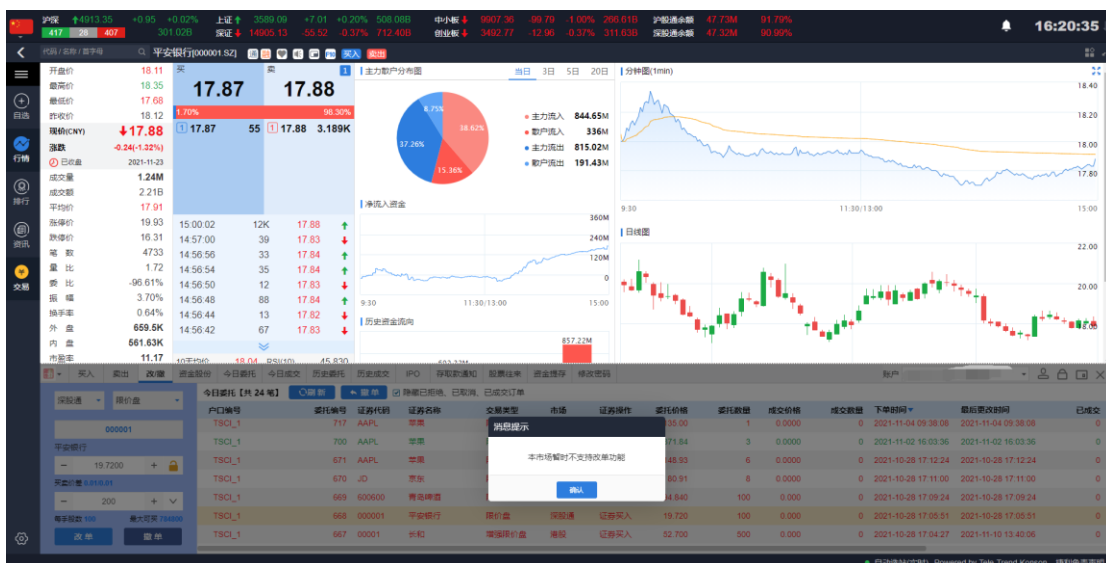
沪深 ↑4913.35 +0.95 +0.02% 上证↑ 3589.09 +7.01 +0.20% 508.08B 中小板↓ 9907.36 -99.79 -1.00% 266.61B 沪股通余额 47.73M 91.79%
417 28 407 301.02B 深证↓ 14905.13 -55.52 -0.37% 712.40B 创业板↓ 3492.77 -12.96 -0.37% 311.63B 深股通余额 47.32M 90.99%
16:20:35

代码/名称/数字号 平安银行[000001.SZ] 买入 卖出

自选
行情
排行
资讯
交易

| 开盘价 | 18.11 |
|---|---|
| 最高价 | 18.35 |
| 最低价 | 17.68 |
| 昨收价 | 18.12 |
| 现价(CNY) | ↓17.88 |
| 涨跌 | -0.24(-1.32%) |
| 已收盘 | 2021-11-23 |
| 成交量 | 1.24M |
| 成交额 | 2.21B |
| 平均价 | 17.91 |
| 涨停价 | 19.93 |
| 跌停价 | 16.31 |
| 笔数 | 4733 |
| 量比 | 1.72 |
| 委比 | -96.61% |
| 振幅 | 3.70% |
| 换手率 | 0.64% |
| 外盘 | 659.5K |
| 内盘 | 561.63K |
| 市盈率 | 11.17 |

买 17.87 卖 17.88 1
1.70% 98.30%
17.87 55 1 17.88 3.189K

| 15:00:02 | 12K | 17.88 | ↑ |
|---|---|---|---|
| 14:57:00 | 39 | 17.83 | ↓ |
| 14:56:56 | 33 | 17.84 | ↑ |
| 14:56:54 | 35 | 17.84 | ↑ |
| 14:56:50 | 12 | 17.83 | ↓ |
| 14:56:48 | 88 | 17.84 | ↑ |
| 14:56:44 | 13 | 17.82 | ↓ |
| 14:56:42 | 67 | 17.83 | ↓ |

10天均价 18.04 RSI(10) 45.830

主力散户分布图 当日 3日 5日 20日
8.75% 38.62% 37.26% 15.36%
主力流入 844.65M
散户流入 336M
主力流出 815.02M
散户流出 191.43M

净流入资金
360M 240M 120M 0
9:30 11:30/13:00 15:00

历史资金流向
857.22M
502.22M

分钟图(1min)
18.40 18.20 18.00 17.80
9:30 11:30/13:00 15:00

日线图
22.00 20.00 18.00

买入 卖出 改/撤 资金股份 今日委托 今日成交 历史委托 历史成交 IPO 存取款通知 股票往来 资金调拨 修改密码 账户

深股通 限价盘
000001
平安银行
− 19.7200 +
买卖数量 0.01/0.01
− 200 +
每手股数 100 最大可买 784000
改单 撤单

今日委托【共 24 笔】 刷新 撤单 隐藏已拒绝、已取消、已成交订单

| 户口编号 | 委托编号 | 证券代码 | 证券名称 | 交易类型 | 市场 | 证券操作 | 委托价格 | 委托数量 | 成交价格 | 成交数量 | 下单时间 | 最后更改时间 | 已成交 |
|---|---|---|---|---|---|---|---|---|---|---|---|---|---|
| TSCI_1 | 717 | AAPL | 苹果 | | | | 135.00 | 1 | 0.0000 | 0 | 2021-11-04 09:38:08 | 2021-11-04 09:38:08 | 0 |
| TSCI_1 | 700 | AAPL | 苹果 | | | | 171.84 | 3 | 0.0000 | 0 | 2021-11-02 16:03:36 | 2021-11-02 16:03:36 | 0 |
| TSCI_1 | 671 | AAPL | 苹果 | | | | 148.93 | 6 | 0.0000 | 0 | 2021-10-28 17:12:24 | 2021-10-28 17:12:24 | 0 |
| TSCI_1 | 670 | JD | 京东 | | | | 80.91 | 8 | 0.0000 | 0 | 2021-10-28 17:11:00 | 2021-10-28 17:11:00 | 0 |
| TSCI_1 | 669 | 600600 | 青岛啤酒 | | | | 84.840 | 100 | 0.0000 | 0 | 2021-10-28 17:09:24 | 2021-10-28 17:09:24 | 0 |
| TSCI_1 | 668 | 000001 | 平安银行 | 限价盘 | 深股通 | 证券买入 | 19.720 | 100 | 0.0000 | 0 | 2021-10-28 17:05:51 | 2021-10-28 17:05:51 | 0 |
| TSCI_1 | 667 | 00001 | 长和 | 增强限价盘 | 港股 | 证券买入 | 52.700 | 500 | 0.0000 | 0 | 2021-10-28 17:04:27 | 2021-10-13 13:40:06 | 0 |

消息提示
本市场暂时不支持改单功能
确认

自动连接(中国) Powered by Tele-Trend Konson 授权免责声明